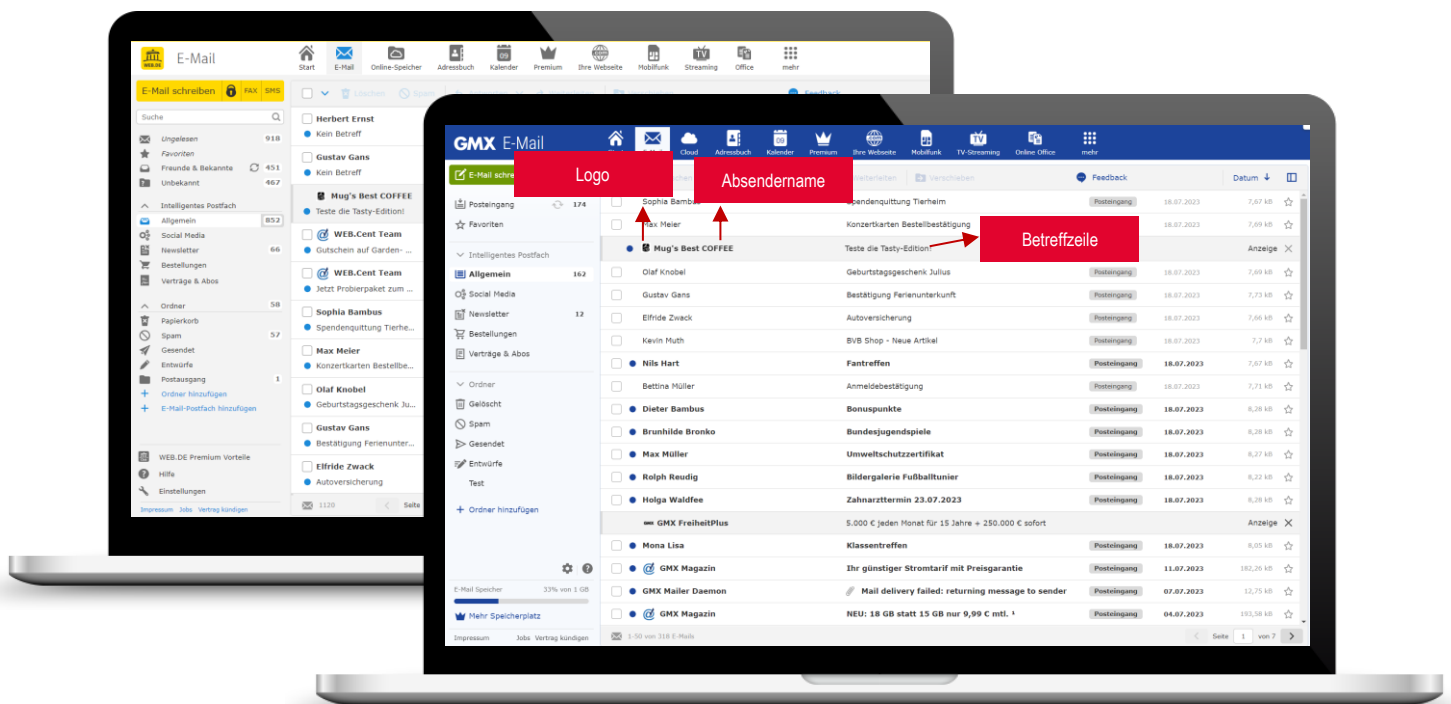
E-Mail

Start E-Mail Online-Speicher Adressbuch Kalender Premium Ihre Webseite Mobilfunk Streaming Office mehr

E-Mail schreiben FAX SMS

Suche

Ungelesen 918
Favoriten
Freunde & Bekannte 451
Unbekannt 467

Intelligentes Postfach
Allgemein 852
Social Media
Newsletter 66
Bestellungen
Verträge & Abos

Ordner 58
Papierkorb
Spam 57
Gesendet
Entwürfe
Postausgang 1
Ordner hinzufügen
E-Mail-Postfach hinzufügen

WEB.DE Premium Vorteile
Hilfe
Einstellungen

Impressum Jobs Vertrag kündigen

Löschen Spam

Herbert Ernst
Kein Betreff
Gustav Gans
Kein Betreff
Mug's Best COFFEE
Teste die Tasty-Edition!
WEB.Cent Team
Gutschein auf Garden- ...
WEB.Cent Team
Jetzt Probierpaket zum ...
Sophia Bambus
Spendenquittung Tierhe...
Max Meier
Konzertkarten Bestellbe...
Olaf Knobel
Geburtstagsgeschenk Ju...
Gustav Gans
Bestätigung Ferienunter...
Elfride Zwack
Autoversicherung

1120 Seite

GMX E-Mail

Cloud Adressbuch Kalender Premium Ihre Webseite Mobilfunk TV-Streaming Online Office mehr

Logo

Absendername

Betreffzeile

E-Mail schrei

Weiterleiten Verschieben Feedback Datum

Posteingang 174
Favoriten

Intelligentes Postfach
Allgemein 162
Social Media
Newsletter 12
Bestellungen
Verträge & Abos

Ordner
Gelöscht
Spam
Gesendet
Entwürfe
Test

Ordner hinzufügen

E-Mail Speicher 33% von 1 GB
Mehr Speicherplatz

Impressum Jobs Vertrag kündigen

| | | | | |
|---|---|---|---|---|
| Sophia Bambus | Spendenquittung Tierheim | Posteingang | 18.07.2023 | 7,67 kB |
| Max Meier | Konzertkarten Bestellbestätigung | Posteingang | 18.07.2023 | 7,69 kB |
| Mug's Best COFFEE | Teste die Tasty-Edition! | Anzeige | | |
| Olaf Knobel | Geburtstagsgeschenk Julius | Posteingang | 18.07.2023 | 7,69 kB |
| Gustav Gans | Bestätigung Ferienunterkunft | Posteingang | 18.07.2023 | 7,73 kB |
| Elfride Zwack | Autoversicherung | Posteingang | 18.07.2023 | 7,66 kB |
| Kevin Muth | BVB Shop - Neue Artikel | Posteingang | 18.07.2023 | 7,7 kB |
| Nils Hart | Fantreffen | Posteingang | 18.07.2023 | 7,67 kB |
| Bettina Müller | Anmeldebestätigung | Posteingang | 18.07.2023 | 7,71 kB |
| Dieter Bambus | Bonuspunkte | Posteingang | 18.07.2023 | 8,28 kB |
| Brunhilde Bronko | Bundesjugendspiele | Posteingang | 18.07.2023 | 8,28 kB |
| Max Müller | Umweltschutzzertifikat | Posteingang | 18.07.2023 | 8,27 kB |
| Rolph Reudig | Bildergalerie Fußballtunier | Posteingang | 18.07.2023 | 8,22 kB |
| Holga Waldfee | Zahnarzttermin 23.07.2023 | Posteingang | 18.07.2023 | 8,28 kB |
| GMX FreiheitPlus | 5.000 € jeden Monat für 15 Jahre + 250.000 € sofort | Anzeige | | |
| Mona Lisa | Klassentreffen | Posteingang | 18.07.2023 | 8,05 kB |
| GMX Magazin | Ihr günstiger Stromtarif mit Preisgarantie | Posteingang | 11.07.2023 | 182,26 kB |
| GMX Mailer Daemon | Mail delivery failed: returning message to sender | Posteingang | 07.07.2023 | 12,75 kB |
| GMX Magazin | NEU: 18 GB statt 15 GB nur 9,99 € mtl. ¹ | Posteingang | 04.07.2023 | 193,58 kB |

1-50 von 318 E-Mails Seite 1 von 7